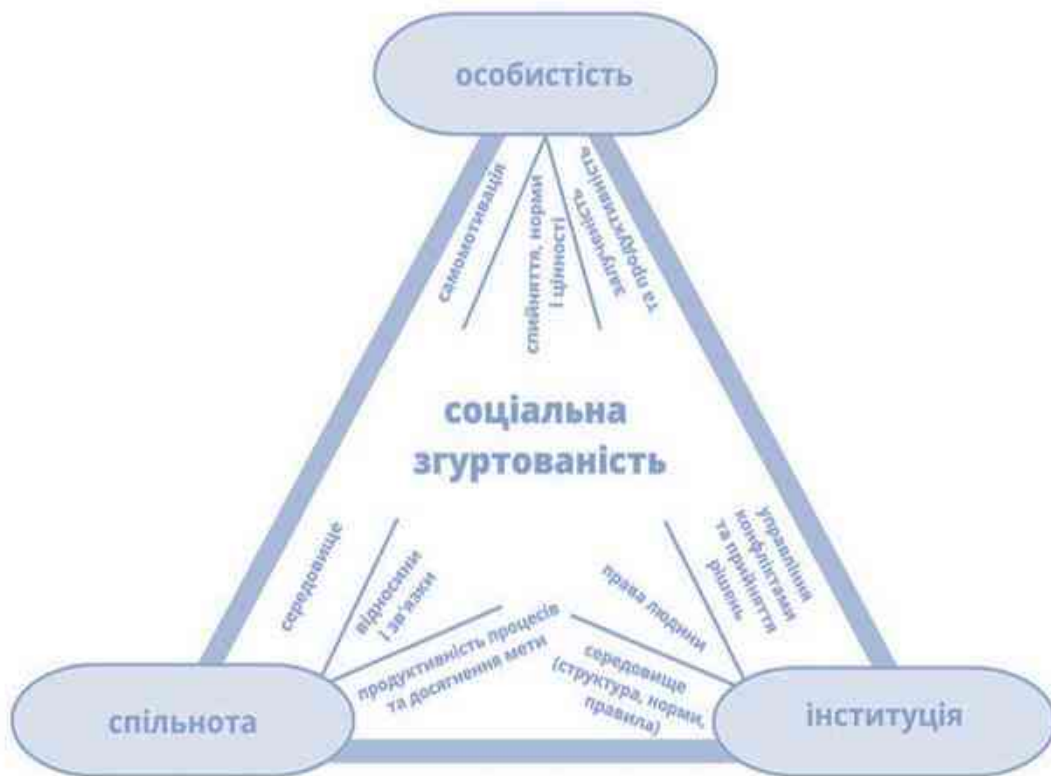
особистість

самомотивація

сприйняття, норми і цінності

залученість та продуктивність

соціальна згуртованість

середовище

відносини і зв'язки

продуктивність процесів та досягнення мети

управління конфліктами та прийняття рішень

права людини

середовище (структура, норми, правила)

спільнота

інституція